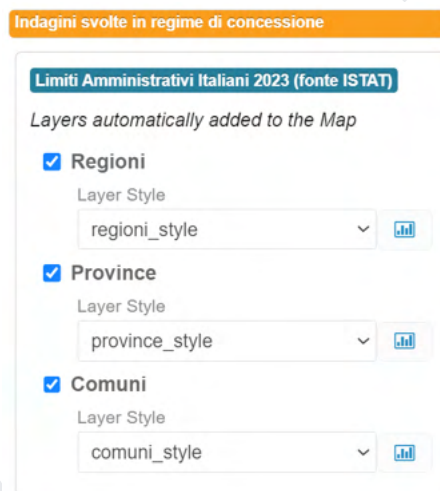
Indagini svolte in regime di concessione

Limiti Amministrativi Italiani 2023 (fonte ISTAT)

Layers automatically added to the Map

Regioni

Layer Style

regioni_style

Province

Layer Style

province_style

Comuni

Layer Style

comuni_style